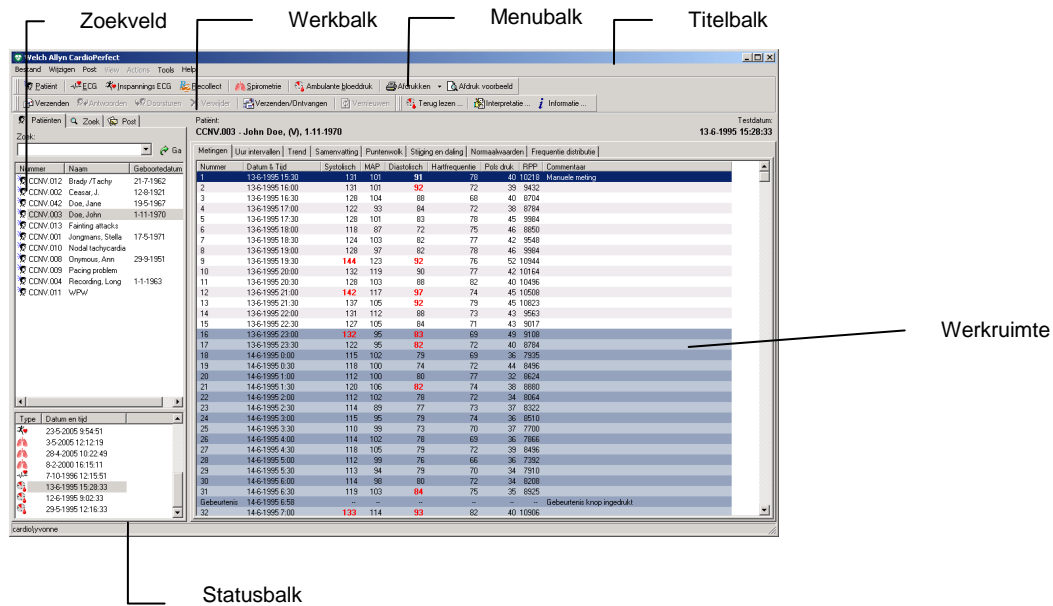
Zoekveld
Werkbalk
Menubalk
Titelbalk

Welch Allyn CardioPerfect

Bestand Wijzigen Post View Actions Tools Help

Patiënt ECG Inspannings ECG Holter Spirometrie Ambulante bloeddruk Afdrukken Afdruk voorbeeld

Verzenden Antwoorden Doorsturen Verwijder Verzenden/Ontvangen Vernieuwen Terug lezen ... Interpretatie ... Informatie ...

Patiënten Zoek Post

Zoek:

Ga

| Nummer | Naam | Geboortedatum |
|---|---|---|
| CCNV.012 | Brady /Tachy | 21-7-1962 |
| CCNV.002 | Ceasar, J. | 12-8-1921 |
| CCNV.042 | Doe, Jane | 19-5-1967 |
| CCNV.003 | Doe, John | 1-11-1970 |
| CCNV.013 | Fainting attacks | |
| CCNV.001 | Jongmans, Stella | 17-5-1971 |
| CCNV.010 | Nodal tachycardia | |
| CCNV.008 | Onymous, Ann | 29-9-1951 |
| CCNV.009 | Pacing problem | |
| CCNV.004 | Recording, Long | 1-1-1963 |
| CCNV.011 | WPW | |

| Type | Datum en tijd |
|---|---|
| | 23-5-2005 9:54:51 |
| | 3-5-2005 12:12:19 |
| | 28-4-2005 10:22:49 |
| | 8-2-2000 16:15:11 |
| | 7-10-1996 12:15:51 |
| | 13-6-1995 15:28:33 |
| | 12-6-1995 9:02:33 |
| | 29-5-1995 12:16:33 |

Patiënt:
CCNV.003 - John Doe, (V), 1-11-1970

Testdatum:
13-6-1995 15:28:33

Metingen | Uur intervallen | Trend | Samenvatting | Punterwolk | Stijging en daling | Normaalwaarden | Frequentie distributie

| Nummer | Datum & Tijd | Systolisch | MAP | Diastolisch | Hartfrequentie | Pols druk | RPP | Commentaar |
|---|---|---|---|---|---|---|---|---|
| 1 | 13-6-1995 15:30 | 131 | 101 | 91 | 78 | 40 | 10218 | Manuele meting |
| 2 | 13-6-1995 16:00 | 131 | 101 | 92 | 72 | 39 | 9432 | |
| 3 | 13-6-1995 16:30 | 128 | 104 | 88 | 68 | 40 | 8704 | |
| 4 | 13-6-1995 17:00 | 122 | 93 | 84 | 72 | 38 | 8784 | |
| 5 | 13-6-1995 17:30 | 128 | 101 | 83 | 78 | 45 | 9984 | |
| 6 | 13-6-1995 18:00 | 118 | 87 | 72 | 75 | 46 | 8850 | |
| 7 | 13-6-1995 18:30 | 124 | 103 | 82 | 77 | 42 | 9548 | |
| 8 | 13-6-1995 19:00 | 128 | 97 | 82 | 78 | 46 | 9984 | |
| 9 | 13-6-1995 19:30 | 144 | 123 | 92 | 76 | 52 | 10944 | |
| 10 | 13-6-1995 20:00 | 132 | 119 | 90 | 77 | 42 | 10164 | |
| 11 | 13-6-1995 20:30 | 128 | 103 | 88 | 82 | 40 | 10496 | |
| 12 | 13-6-1995 21:00 | 142 | 117 | 97 | 74 | 45 | 10508 | |
| 13 | 13-6-1995 21:30 | 137 | 105 | 92 | 79 | 45 | 10823 | |
| 14 | 13-6-1995 22:00 | 131 | 112 | 88 | 73 | 43 | 9563 | |
| 15 | 13-6-1995 22:30 | 127 | 105 | 84 | 71 | 43 | 9017 | |
| 16 | 13-6-1995 23:00 | 132 | 95 | 83 | 69 | 49 | 9108 | |
| 17 | 13-6-1995 23:30 | 122 | 95 | 82 | 72 | 40 | 8784 | |
| 18 | 14-6-1995 0:00 | 115 | 102 | 79 | 69 | 36 | 7935 | |
| 19 | 14-6-1995 0:30 | 118 | 100 | 74 | 72 | 44 | 8496 | |
| 20 | 14-6-1995 1:00 | 112 | 100 | 80 | 77 | 32 | 8624 | |
| 21 | 14-6-1995 1:30 | 120 | 106 | 82 | 74 | 38 | 8880 | |
| 22 | 14-6-1995 2:00 | 112 | 102 | 78 | 72 | 34 | 8064 | |
| 23 | 14-6-1995 2:30 | 114 | 89 | 77 | 73 | 37 | 8322 | |
| 24 | 14-6-1995 3:00 | 115 | 95 | 79 | 74 | 36 | 8510 | |
| 25 | 14-6-1995 3:30 | 110 | 99 | 73 | 70 | 37 | 7700 | |
| 26 | 14-6-1995 4:00 | 114 | 102 | 78 | 69 | 36 | 7866 | |
| 27 | 14-6-1995 4:30 | 118 | 105 | 79 | 72 | 39 | 8496 | |
| 28 | 14-6-1995 5:00 | 112 | 99 | 76 | 66 | 36 | 7392 | |
| 29 | 14-6-1995 5:30 | 113 | 94 | 79 | 70 | 34 | 7910 | |
| 30 | 14-6-1995 6:00 | 114 | 98 | 80 | 72 | 34 | 8208 | |
| 31 | 14-6-1995 6:30 | 119 | 103 | 84 | 75 | 35 | 8925 | |
| Gebeurtenis | 14-6-1995 6:58 | -- | -- | -- | -- | -- | -- | Gebeurtenis knop ingedrukt |
| 32 | 14-6-1995 7:00 | 133 | 114 | 93 | 82 | 40 | 10906 | |

Werkruimte

cardio\yvonne

Statusbalk